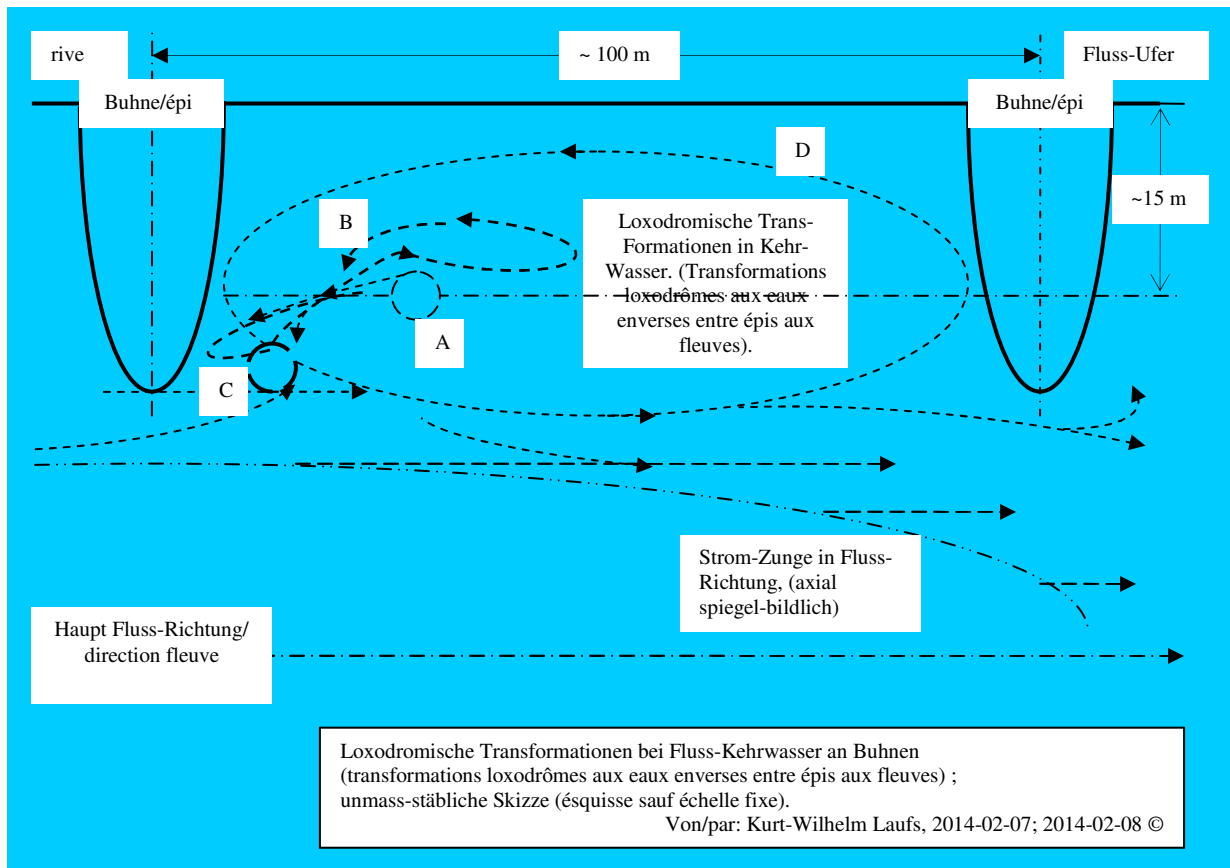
rive

~ 100 m

Fluss-Ufer

Buhne/épi

Buhne/épi

D

~15 m

B

Loxodromische Trans-Formationen in Kehr-Wasser. (Transformations loxodrômes aux eaux enverses entre épis aux fleuves).

A

C

Strom-Zunge in Fluss-Richtung, (axial spiegel-bildlich)

Haupt Fluss-Richtung/ direction fleuve

Loxodromische Transformationen bei Fluss-Kehrwasser an Buhnen
(transformations loxodrômes aux eaux enverses entre épis aux fleuves) ;
unmass-stäbliche Skizze (ésquisse sauf échelle fixe).
Von/par: Kurt-Wilhelm Laufs, 2014-02-07; 2014-02-08 ©